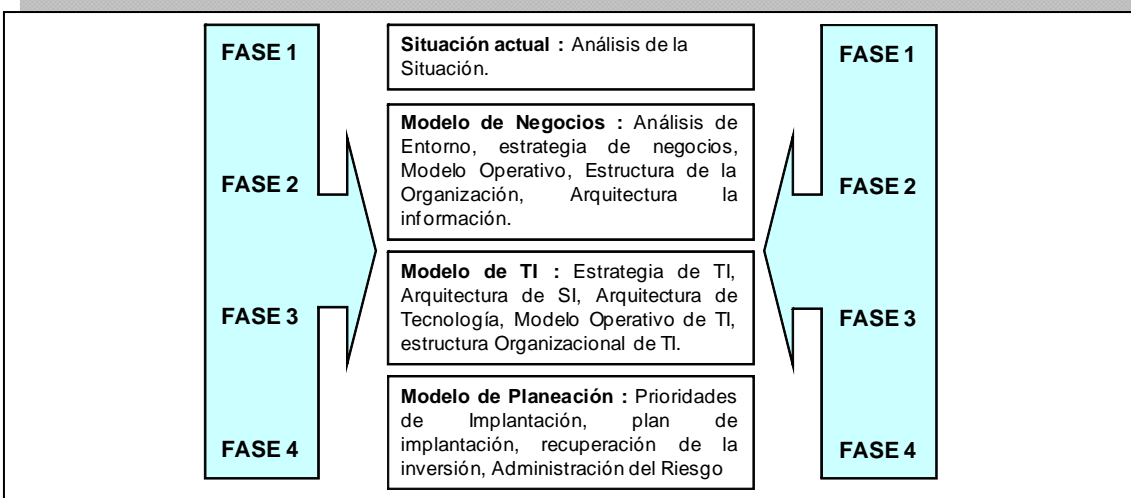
FASE 1

FASE 2

FASE 3

FASE 4

**Situación actual :** Análisis de la Situación.

**Modelo de Negocios :** Análisis de Entorno, estrategia de negocios, Modelo Operativo, Estructura de la Organización, Arquitectura la información.

**Modelo de TI :** Estrategia de TI, Arquitectura de SI, Arquitectura de Tecnología, Modelo Operativo de TI, estructura Organizacional de TI.

**Modelo de Planeación :** Prioridades de Implantación, plan de implantación, recuperación de la inversión, Administración del Riesgo

FASE 1

FASE 2

FASE 3

FASE 4